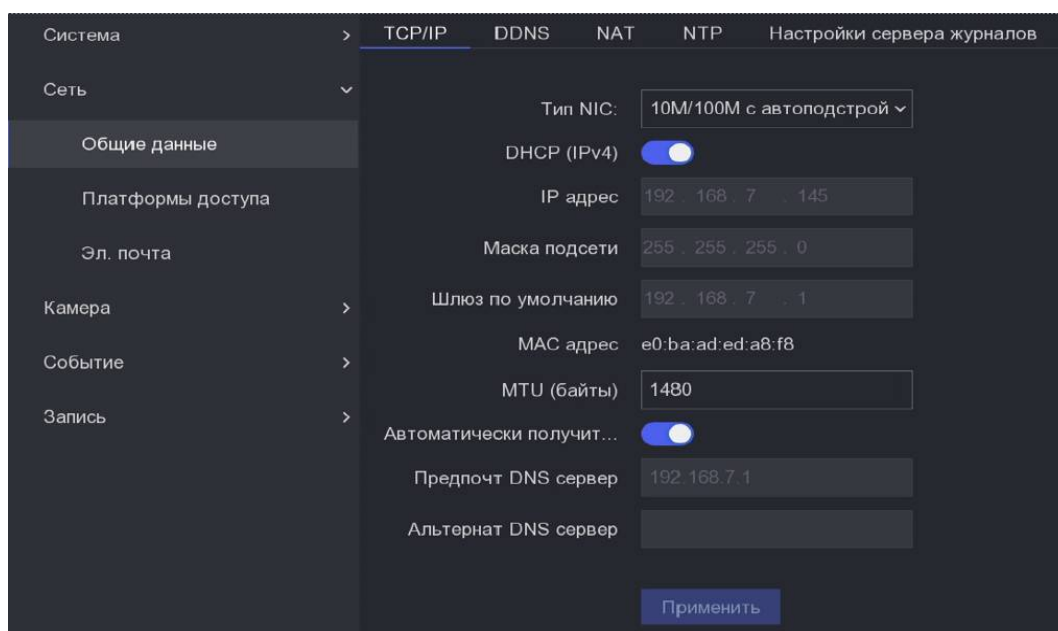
Система >
Сеть
Общие данные
Платформы доступа
Эл. почта
Камера >
Событие >
Запись >

TCP/IP DDNS NAT NTP Настройки сервера журналов

Тип NIC: 10M/100M с автоподстрой
DHCP (IPv4)
IP адрес 192 . 168 . 7 . 145
Маска подсети 255 . 255 . 255 . 0
Шлюз по умолчанию 192 . 168 . 7 . 1
MAC адрес e0:ba:ad:ed:a8:f8
MTU (байты) 1480
Автоматически получит...
Предпочт DNS сервер 192.168.7.1
Альтернат DNS сервер

Применить